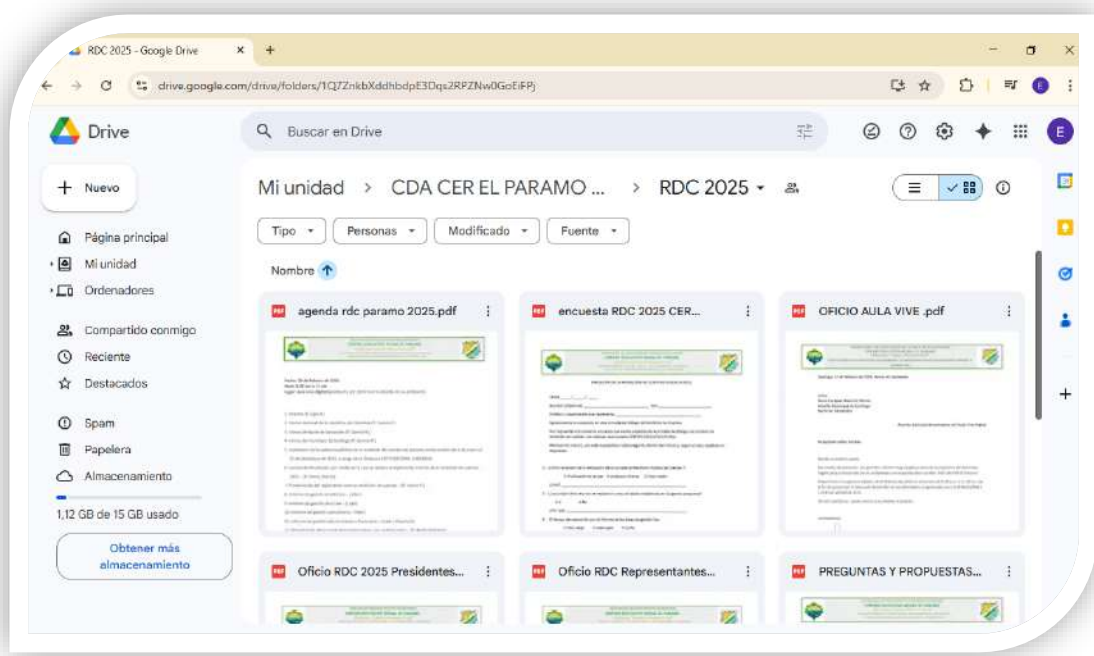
RDC 2025 - Google Drive

drive.google.com/drive/folders/1Q7ZnkbXddhbdpE3Dqs2RPZNw0GoEiFPj

Drive

Buscar en Drive

Nuevo

Página principal

Mi unidad

Ordenadores

Compartido conmigo

Reciente

Destacados

Spam

Papelera

Almacenamiento

1,12 GB de 15 GB usado

Obtener más almacenamiento

Mi unidad > CDA CER EL PARAMO ... > RDC 2025

Tipo

Personas

Modificado

Fuente

Nombre

agenda rdc paramo 2025.pdf

encuesta RDC 2025 CER...

OFICIO AULA VIVE .pdf

Oficio RDC 2025 Presidentes...

Oficio RDC Representantes...

PREGUNTAS Y PROPUESTAS...